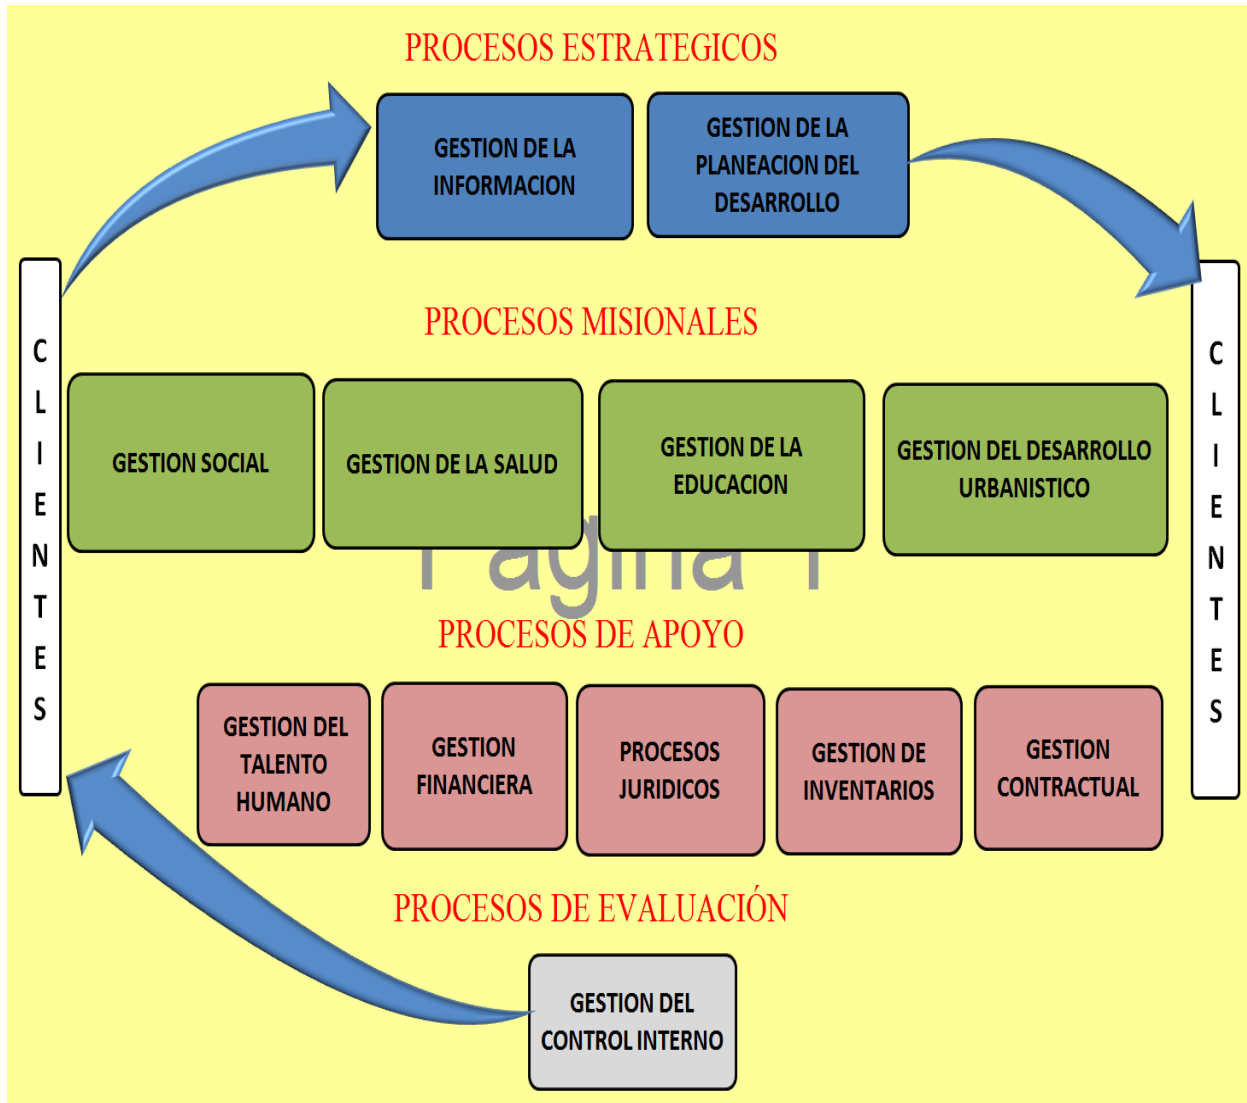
PROCESOS ESTRATEGICOS

GESTION DE LA INFORMACION

GESTION DE LA PLANEACION DEL DESARROLLO

CLIENTES

CLIENTES

PROCESOS MISIONALES

GESTION SOCIAL

GESTION DE LA SALUD

GESTION DE LA EDUCACION

GESTION DEL DESARROLLO URBANISTICO

Pagina 1

PROCESOS DE APOYO

GESTION DEL TALENTO HUMANO

GESTION FINANCIERA

PROCESOS JURIDICOS

GESTION DE INVENTARIOS

GESTION CONTRACTUAL

PROCESOS DE EVALUACIÓN

GESTION DEL CONTROL INTERNO